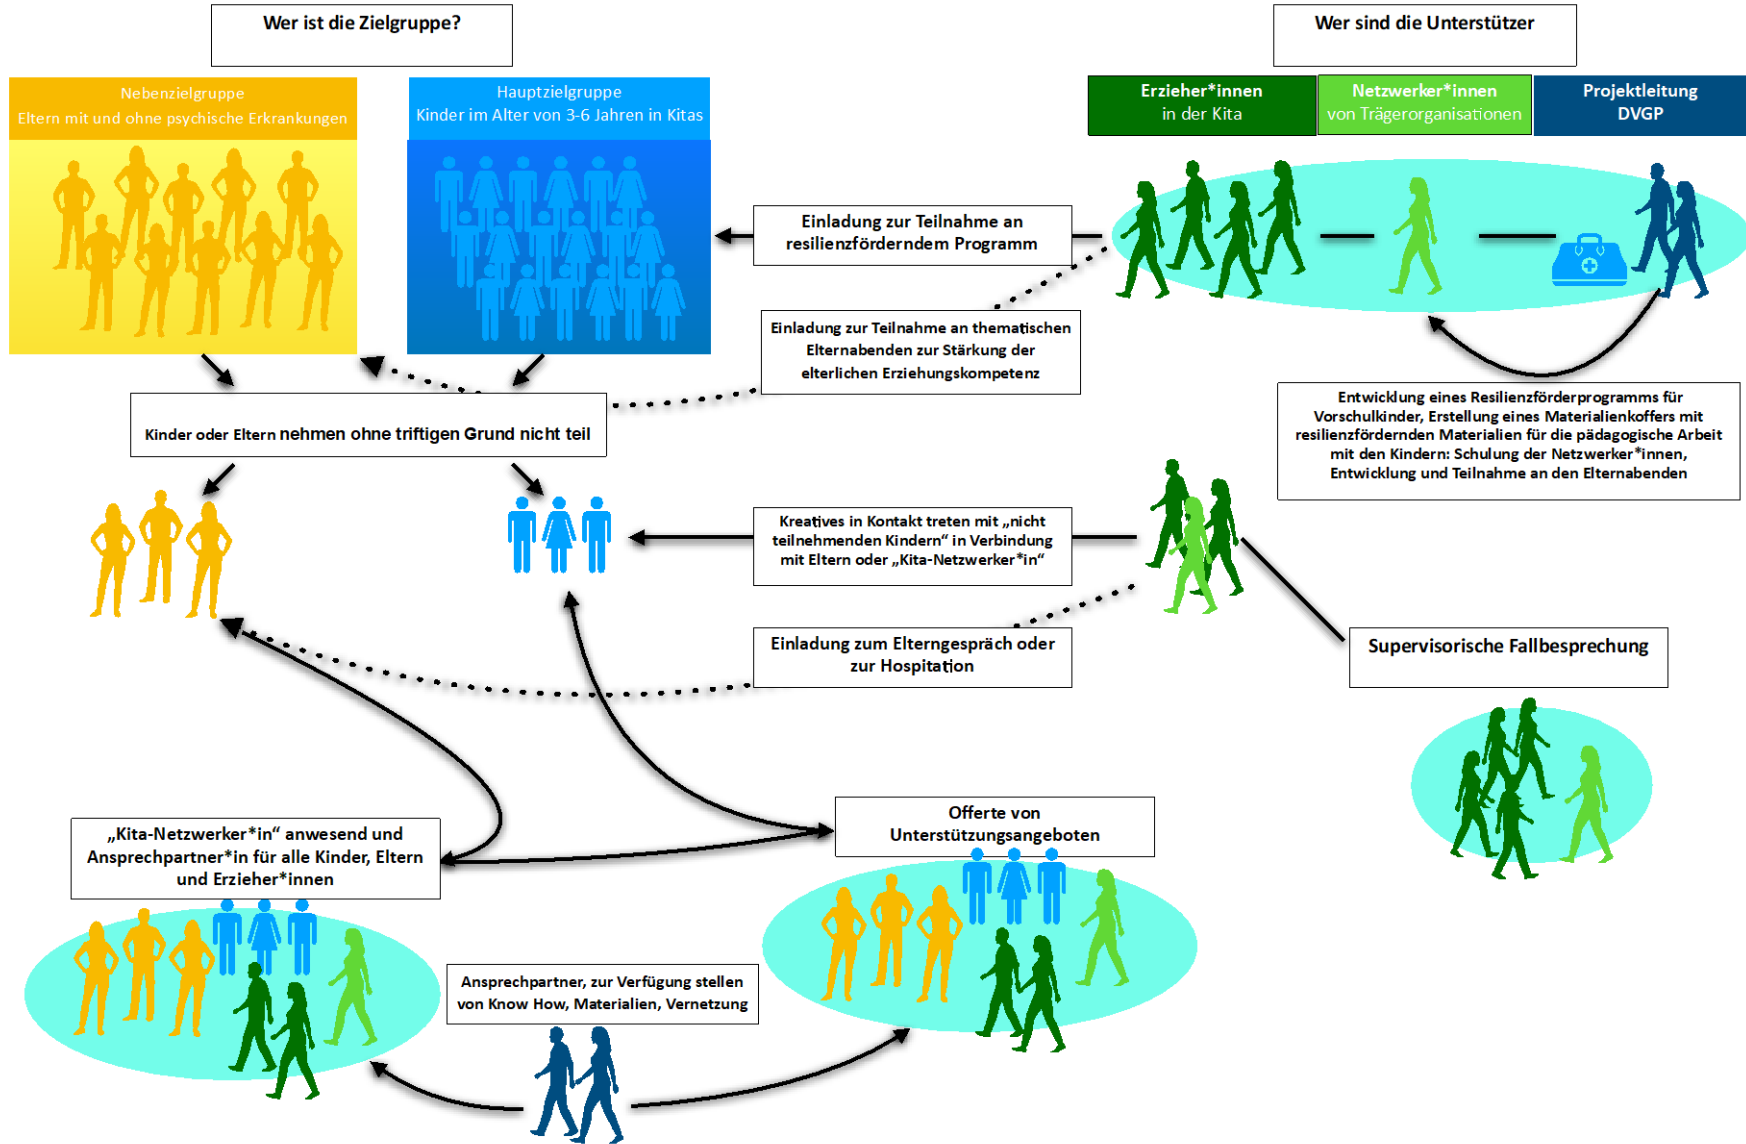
Wer ist die Zielgruppe?

Nebenzielgruppe
Eltern mit und ohne psychische Erkrankungen

Hauptzielgruppe
Kinder im Alter von 3-6 Jahren in Kitas

Wer sind die Unterstützer

Erzieher*innen
in der Kita

Netzwerker*innen
von Trägerorganisationen

Projektleitung
DVGP

Einladung zur Teilnahme an resilienzförderndem Programm

Einladung zur Teilnahme an thematischen Elternabenden zur Stärkung der elterlichen Erziehungskompetenz

Entwicklung eines Resilienzförderprogramms für Vorschulkinder, Erstellung eines Materialienkoffers mit resilienzfördernden Materialien für die pädagogische Arbeit mit den Kindern: Schulung der Netzwerker*innen, Entwicklung und Teilnahme an den Elternabenden

Kinder oder Eltern nehmen ohne triftigen Grund nicht teil

Kreatives in Kontakt treten mit „nicht teilnehmenden Kindern“ in Verbindung mit Eltern oder „Kita-Netzwerker*in“

Einladung zum Elterngespräch oder zur Hospitation

Supervisorische Fallbesprechung

„Kita-Netzwerker*in“ anwesend und Ansprechpartner*in für alle Kinder, Eltern und Erzieher*innen

Offerte von Unterstützungsangeboten

Ansprechpartner, zur Verfügung stellen von Know How, Materialien, Vernetzung